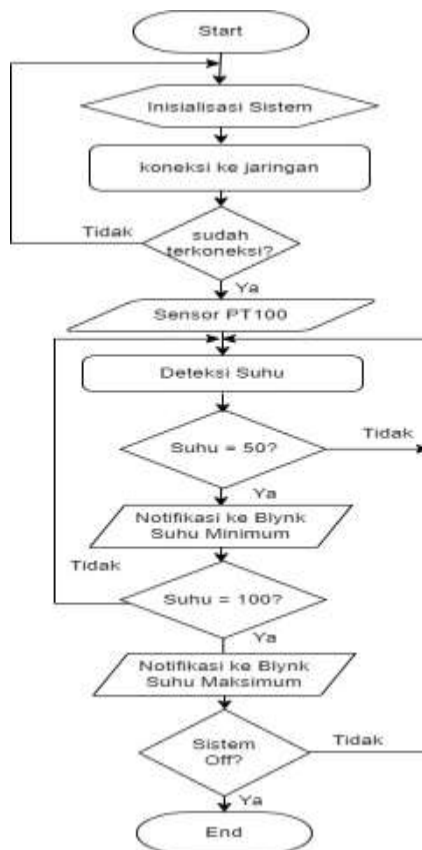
Start

Inisialisasi Sistem

koneksi ke jaringan

Tidak

sudah terkoneksi?

Ya

Sensor PT100

Deteksi Suhu

Suhu = 50?

Tidak

Ya

Notifikasi ke Blynk Suhu Minimum

Tidak

Suhu = 100?

Ya

Notifikasi ke Blynk Suhu Maksimum

Sistem Off?

Tidak

Ya

End